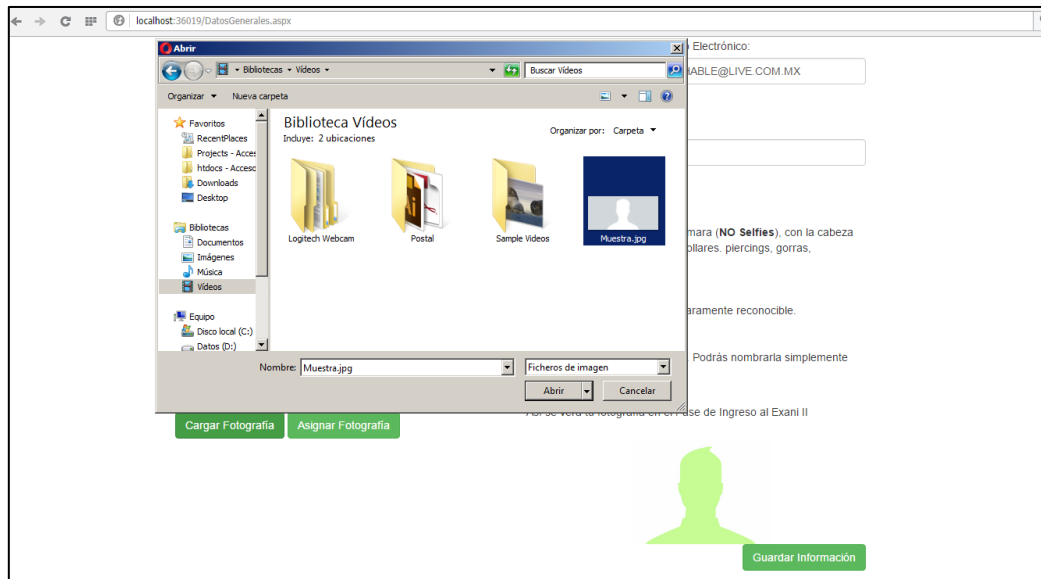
localhost:36019/DatosGenerales.aspx

Abrir

Bibliotecas ▸ Vídeos ▸

Buscar Vídeos

Organizar ▾ Nueva carpeta

Favoritos
RecentPlaces
Projects - Acces
htdocs - Access
Downloads
Desktop

Bibliotecas
Documentos
Imágenes
Música
Vídeos

Equipo
Disco local (C:)
Datos (D:)

Biblioteca Vídeos
Incluye: 2 ubicaciones

Organizar por: Carpeta ▾

Logitech Webcam
Postal
Sample Videos
Muestra.jpg

Nombre: Muestra.jpg

Ficheros de imagen

Abrir
Cancelar

Electrónico:

IABLE@LIVE.COM.MX

mara (**NO Selfies**), con la cabeza
ollares. piercings, gorras,

aramente reconocible.

Podrás nombrarla simplemente

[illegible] ase de Ingreso al Exani II

Cargar Fotografía
Asignar Fotografía

Guardar Información